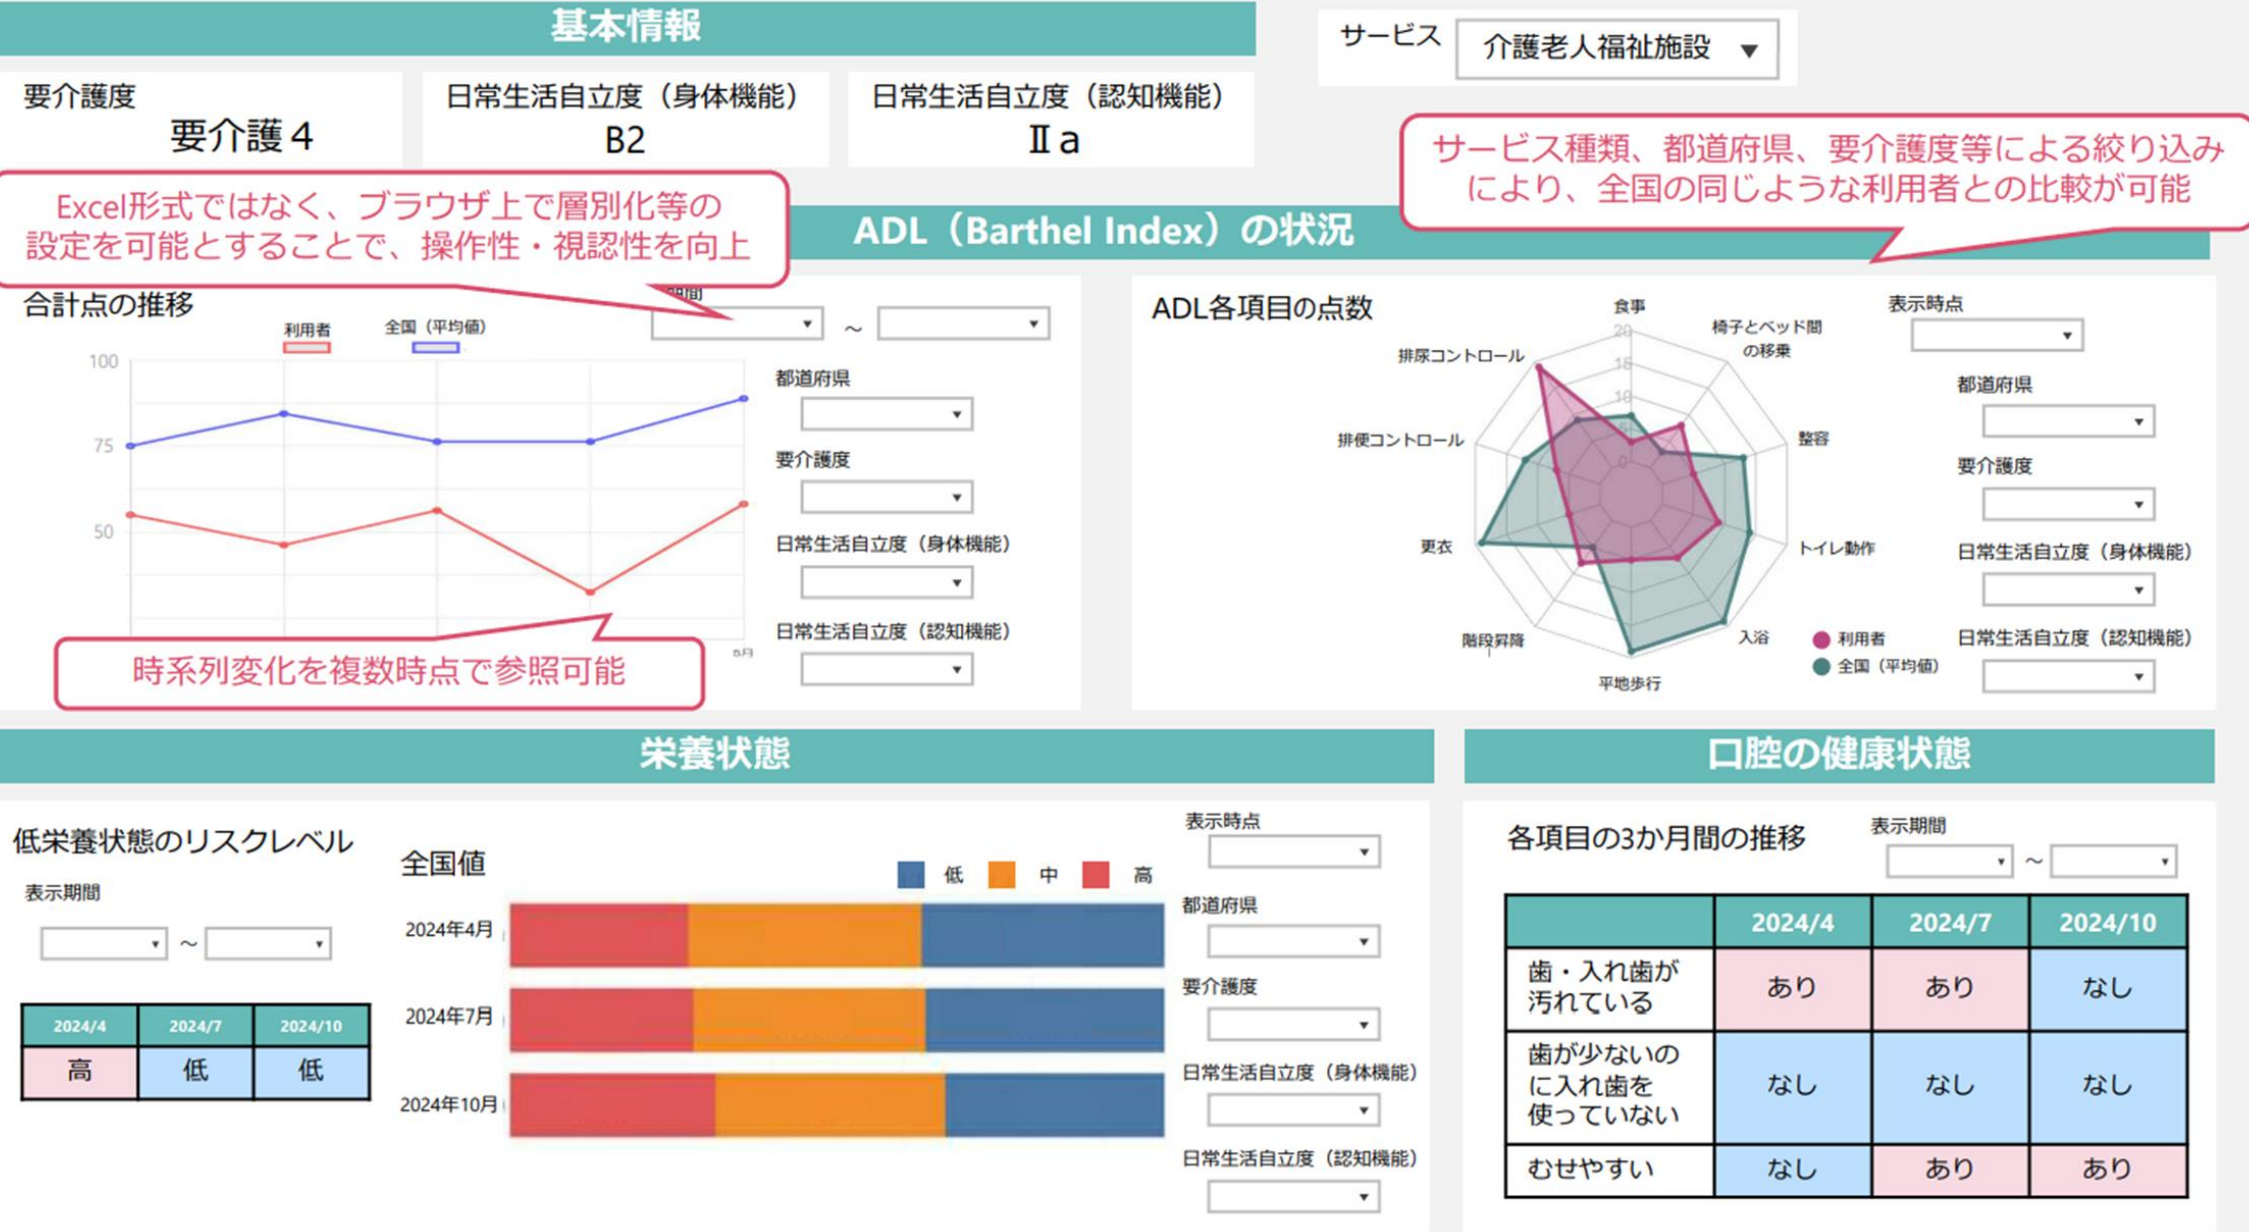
基本情報

サービス 介護老人福祉施設 ▼

要介護度
要介護４

日常生活自立度（身体機能）
B2

日常生活自立度（認知機能）
Ⅱa

サービス種類、都道府県、要介護度等による絞り込みにより、全国の同じような利用者との比較が可能

Excel形式ではなく、ブラウザ上で層別化等の設定を可能とすることで、操作性・視認性を向上

ADL（Barthel Index）の状況

合計点の推移
利用者 全国（平均値）
期間
～
100
75
50
都道府県
要介護度
日常生活自立度（身体機能）
日常生活自立度（認知機能）
5月

時系列変化を複数時点で参照可能

ADL各項目の点数
食事
20
15
10
0
椅子とベッド間の移乗
整容
トイレ動作
入浴
平地歩行
階段昇降
更衣
排便コントロール
排尿コントロール
利用者
全国（平均値）
表示時点
都道府県
要介護度
日常生活自立度（身体機能）
日常生活自立度（認知機能）

栄養状態

低栄養状態のリスクレベル
表示期間
～

| 2024/4 | 2024/7 | 2024/10 |
|---|---|---|
| 高 | 低 | 低 |

全国値
低 中 高
2024年4月
2024年7月
2024年10月
表示時点
都道府県
要介護度
日常生活自立度（身体機能）
日常生活自立度（認知機能）

口腔の健康状態

各項目の3か月間の推移
表示期間
～

| | 2024/4 | 2024/7 | 2024/10 |
|---|---|---|---|
| 歯・入れ歯が汚れている | あり | あり | なし |
| 歯が少ないのに入れ歯を使っていない | なし | なし | なし |
| むせやすい | なし | あり | あり |